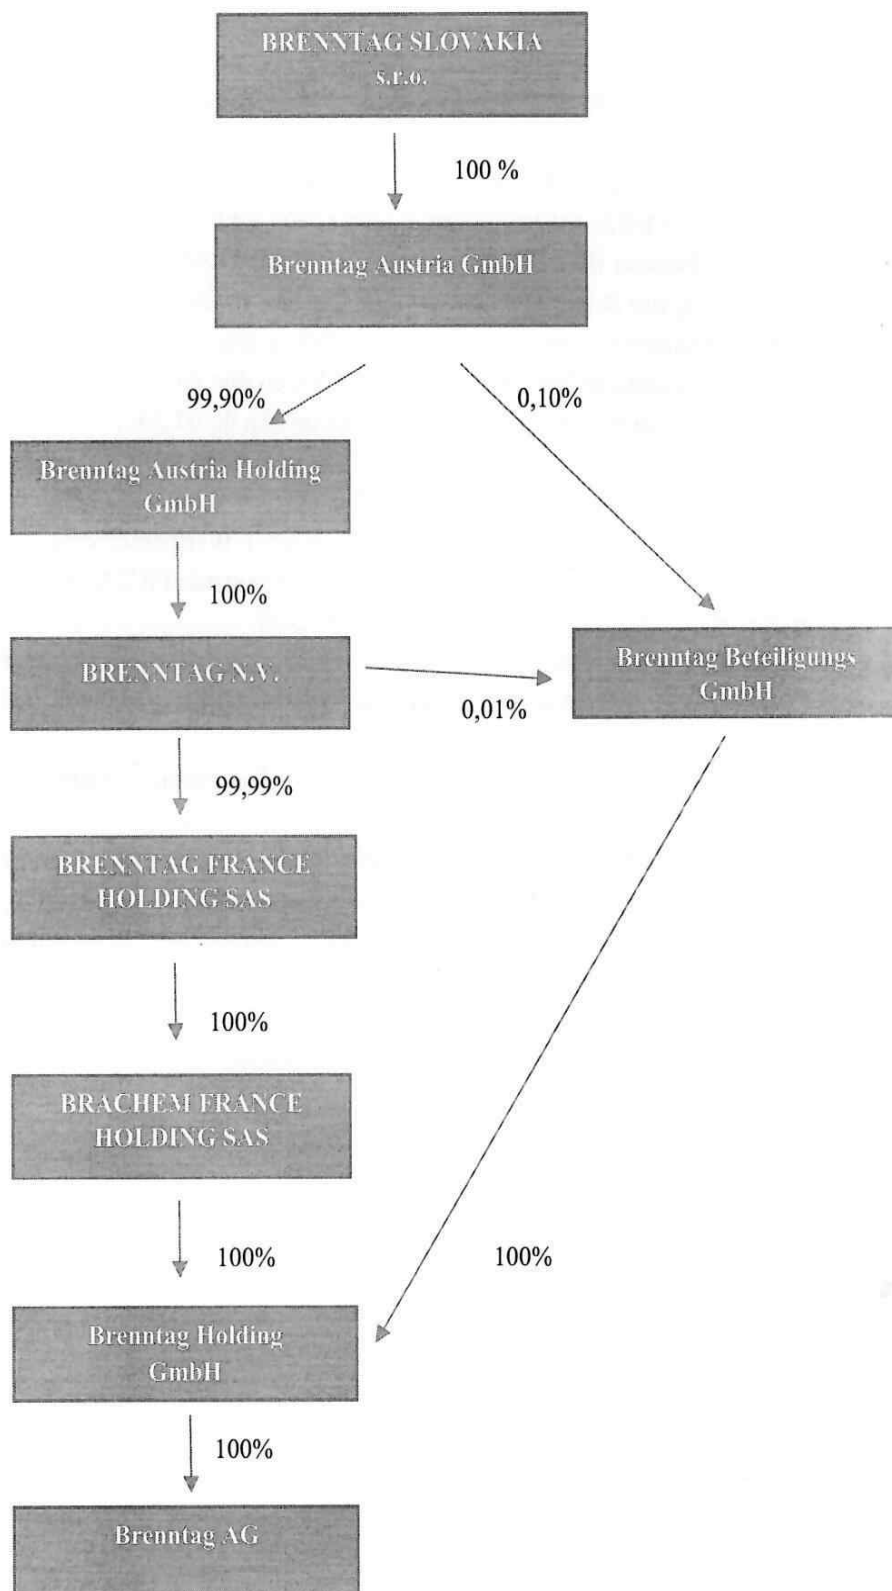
BRENNTAG SLOVAKIA s.r.o.

100 %

Brenntag Austria GmbH

99,90%

0,10%

Brenntag Austria Holding GmbH

100%

BRENNTAG N.V.

0,01%

Brenntag Beteiligungs GmbH

99,99%

BRENNTAG FRANCE HOLDING SAS

100%

BRACHEM FRANCE HOLDING SAS

100%

100%

Brenntag Holding GmbH

100%

Brenntag AG